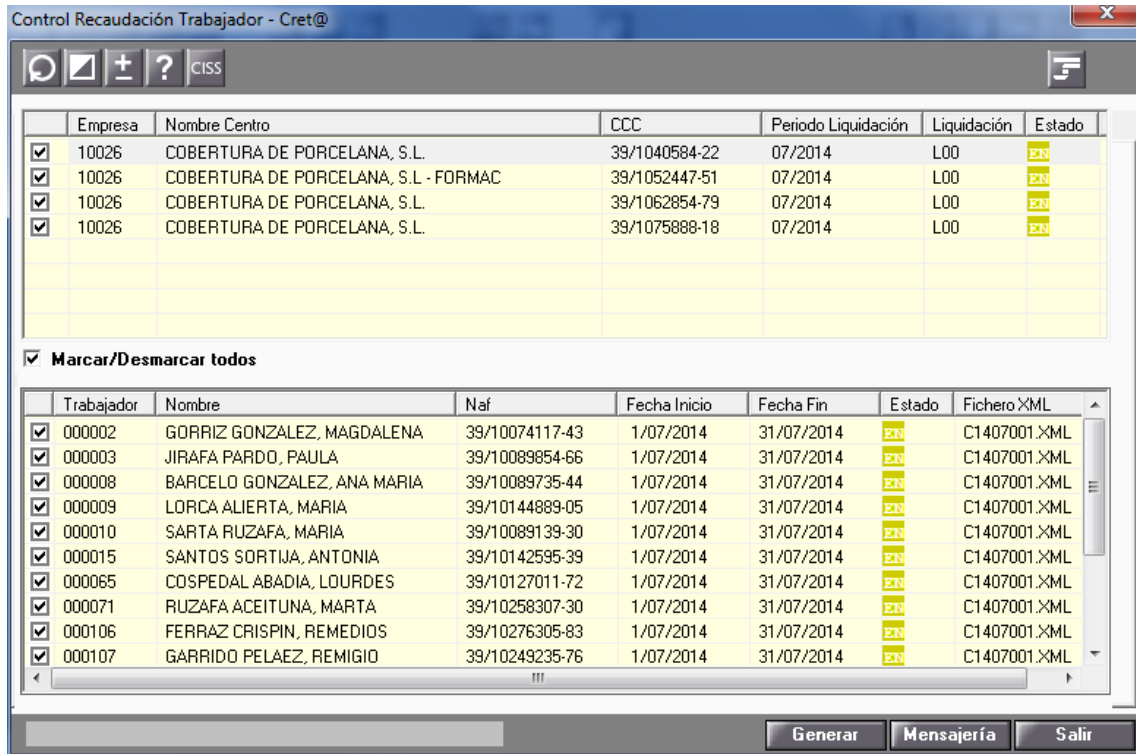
Control Recaudación Trabajador - Cret@

CISS

| | Empresa | Nombre Centro | CCC | Periodo Liquidación | Liquidación | Estado |
|---|---|---|---|---|---|---|
| ☑ | 10026 | COBERTURA DE PORCELANA, S.L. | 39/1040584-22 | 07/2014 | L00 | EN |
| ☑ | 10026 | COBERTURA DE PORCELANA, S.L - FORMAC | 39/1052447-51 | 07/2014 | L00 | EN |
| ☑ | 10026 | COBERTURA DE PORCELANA, S.L. | 39/1062854-79 | 07/2014 | L00 | EN |
| ☑ | 10026 | COBERTURA DE PORCELANA, S.L. | 39/1075888-18 | 07/2014 | L00 | EN |

☑ Marcar/Desmarcar todos

| | Trabajador | Nombre | Naf | Fecha Inicio | Fecha Fin | Estado | Fichero XML |
|---|---|---|---|---|---|---|---|
| ☑ | 000002 | GORRIZ GONZALEZ, MAGDALENA | 39/10074117-43 | 1/07/2014 | 31/07/2014 | EN | C1407001.XML |
| ☑ | 000003 | JIRAFA PARDO, PAULA | 39/10089854-66 | 1/07/2014 | 31/07/2014 | EN | C1407001.XML |
| ☑ | 000008 | BARCELO GONZALEZ, ANA MARIA | 39/10089735-44 | 1/07/2014 | 31/07/2014 | EN | C1407001.XML |
| ☑ | 000009 | LORCA ALIERTA, MARIA | 39/10144889-05 | 1/07/2014 | 31/07/2014 | EN | C1407001.XML |
| ☑ | 000010 | SARTA RUZAFA, MARIA | 39/10089139-30 | 1/07/2014 | 31/07/2014 | EN | C1407001.XML |
| ☑ | 000015 | SANTOS SORTIJA, ANTONIA | 39/10142595-39 | 1/07/2014 | 31/07/2014 | EN | C1407001.XML |
| ☑ | 000065 | COSPEDAL ABADIA, LOURDES | 39/10127011-72 | 1/07/2014 | 31/07/2014 | EN | C1407001.XML |
| ☑ | 000071 | RUZAFA ACEITUNA, MARTA | 39/10258307-30 | 1/07/2014 | 31/07/2014 | EN | C1407001.XML |
| ☑ | 000106 | FERRAZ CRISPIN, REMEDIOS | 39/10276305-83 | 1/07/2014 | 31/07/2014 | EN | C1407001.XML |
| ☑ | 000107 | GARRIDO PELAEZ, REMIGIO | 39/10249235-76 | 1/07/2014 | 31/07/2014 | EN | C1407001.XML |

Generar Mensajería Salir